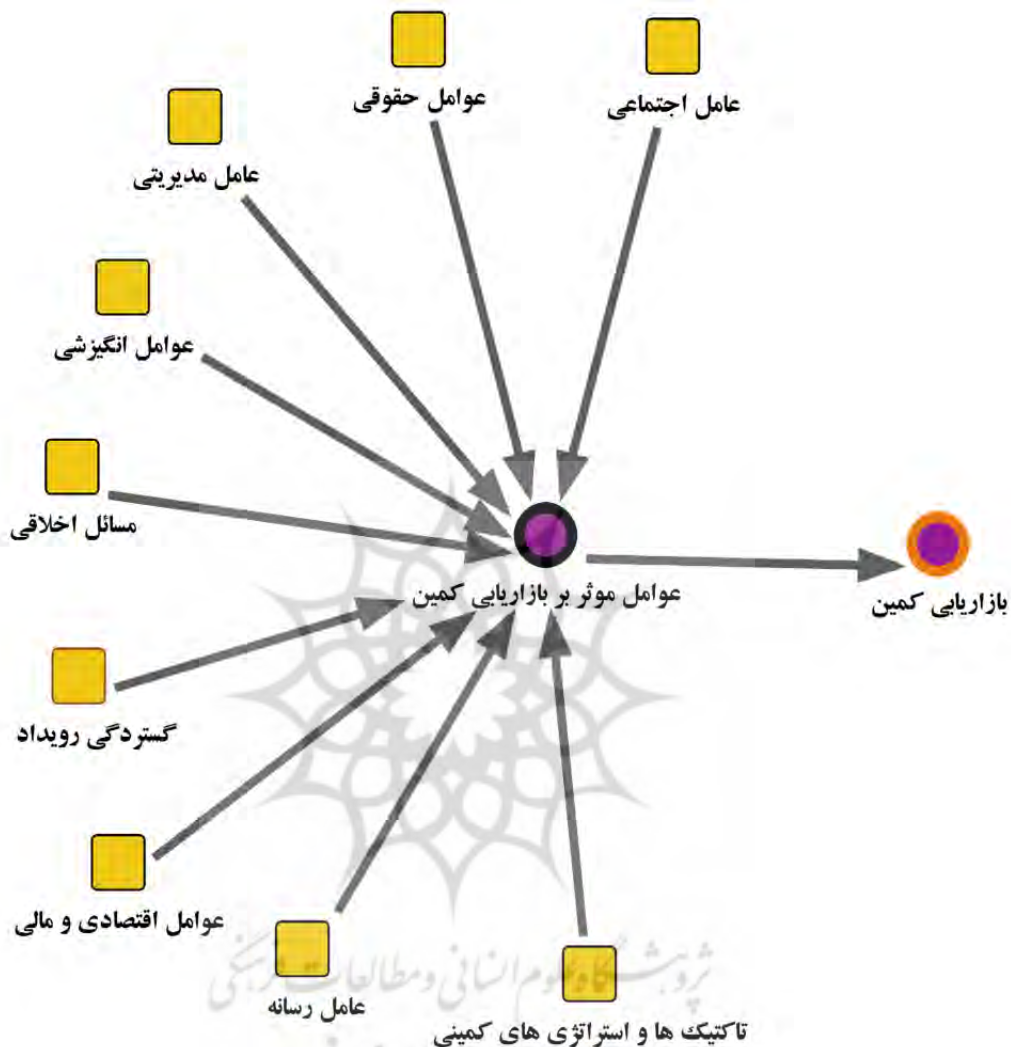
عوامل حقوقی

عامل اجتماعی

عامل مدیریتی

عوامل انگیزشی

مسائل اخلاقی

عوامل موثر بر بازاریابی کمین

بازاریابی کمین

گستردگی رویداد

عوامل اقتصادی و مالی

عامل رسانه

تاکتیک ها و استراتژی های کمینی

پژوهشگاه علوم انسانی و مطالعات فرهنگی